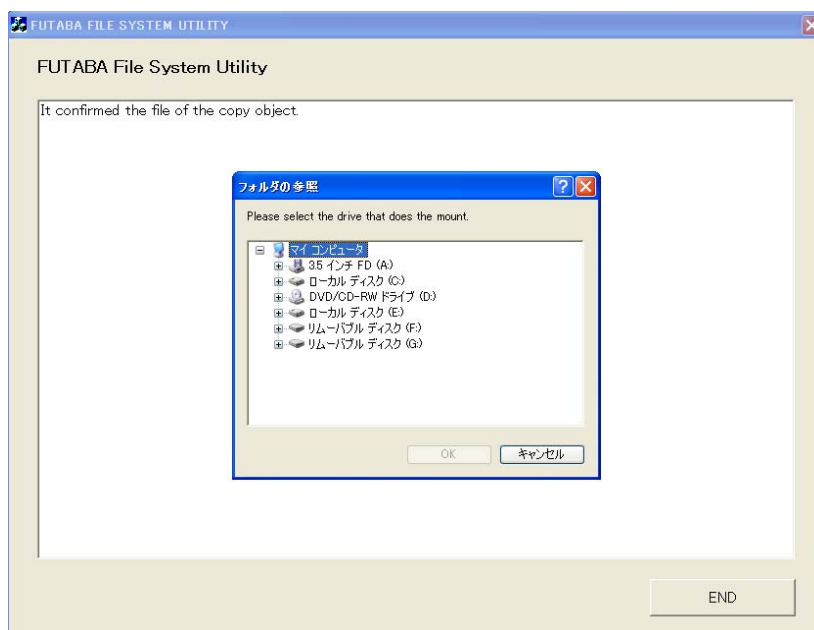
FUTABA FILE SYSTEM UTILITY

FUTABA File System Utility

It confirmed the file of the copy object.

フォルダの参照

Please select the drive that does the mount.

マイ コンピュータ
3.5 インチ FD (A:)
ローカル ディスク (C:)
DVD/CD-RW ドライブ (D:)
ローカル ディスク (E:)
リムーバブル ディスク (F:)
リムーバブル ディスク (G:)

OK
キャンセル

END